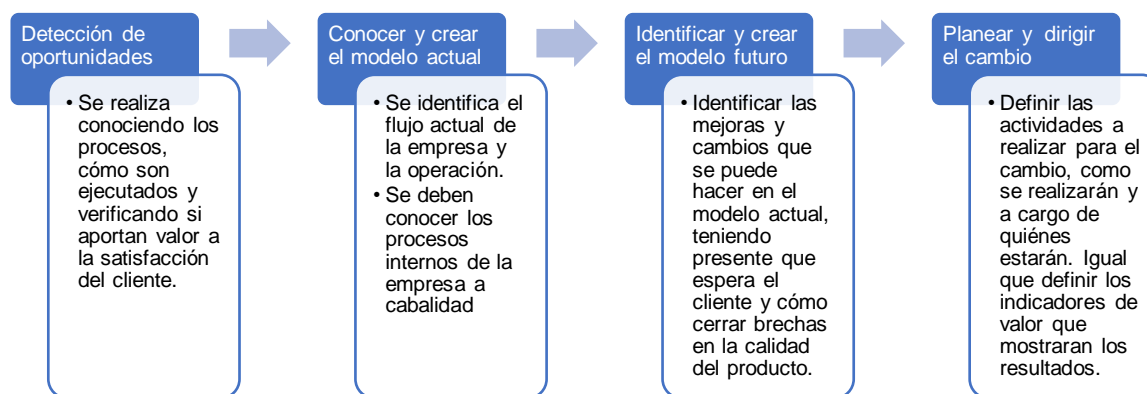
Detección de oportunidades

• Se realiza conociendo los procesos, cómo son ejecutados y verificando si aportan valor a la satisfacción del cliente.

Conocer y crear el modelo actual

• Se identifica el flujo actual de la empresa y la operación.
• Se deben conocer los procesos internos de la empresa a cabalidad

Identificar y crear el modelo futuro

• Identificar las mejoras y cambios que se puede hacer en el modelo actual, teniendo presente que espera el cliente y cómo cerrar brechas en la calidad del producto.

Planear y dirigir el cambio

• Definir las actividades a realizar para el cambio, como se realizarán y a cargo de quiénes estarán. Igual que definir los indicadores de valor que mostraran los resultados.